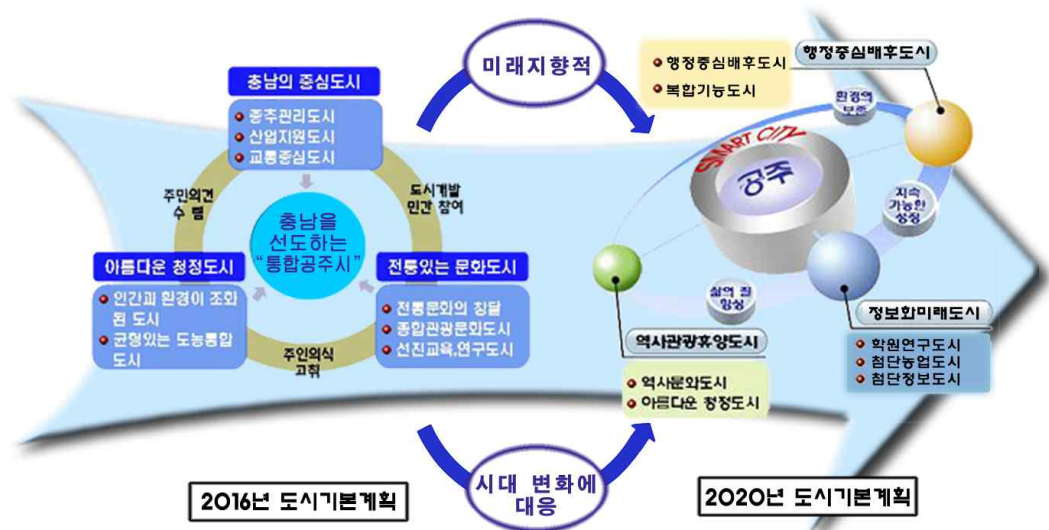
충남의 중심도시

중추관리도시
산업지원도시
교통중심도시

주민의견 수렴

도시개발 민간 참여

충남을 선도하는 "통합공주시"

아름다운 청정도시

인간과 환경이 조화된 도시
균형있는 도농통합도시

전통있는 문화도시

전통문화의 창달
종합관광문화도시
선진교육,연구도시

주민의식 고취

미래지향적

행정중심배후도시
복합기능도시

행정중심배후도시

환경의 보존

SMART CITY

공주

지속 가능한 성장

삶의 질 향상

정보화미래도시

학원연구도시
첨단농업도시
첨단정보도시

역사관광휴양도시

역사문화도시
아름다운 청정도시

시대 변화에 대응

2016년 도시기본계획

2020년 도시기본계획